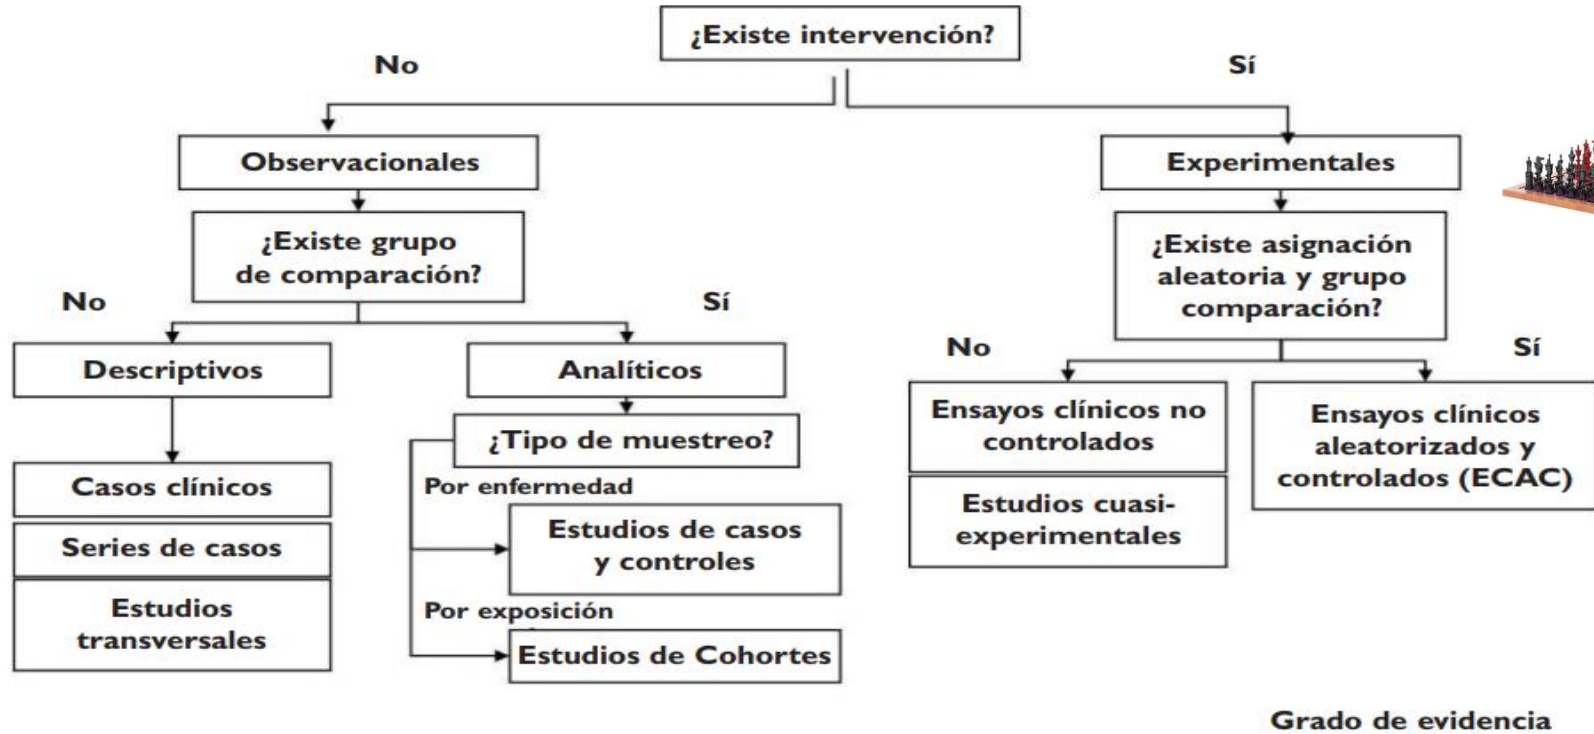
¿Existe intervención?

No

Sí

Observacionales

Experimentales

¿Existe grupo de comparación?

No

Sí

¿Existe asignación aleatoria y grupo comparación?

No

Sí

Descriptivos

Analíticos

Ensayos clínicos no controlados

Ensayos clínicos aleatorizados y controlados (ECAC)

¿Tipo de muestreo?

Casos clínicos

Series de casos

Estudios transversales

Por enfermedad

Estudios de casos y controles

Por exposición

Estudios de Cohortes

Estudios cuasi-experimentales

Grado de evidencia